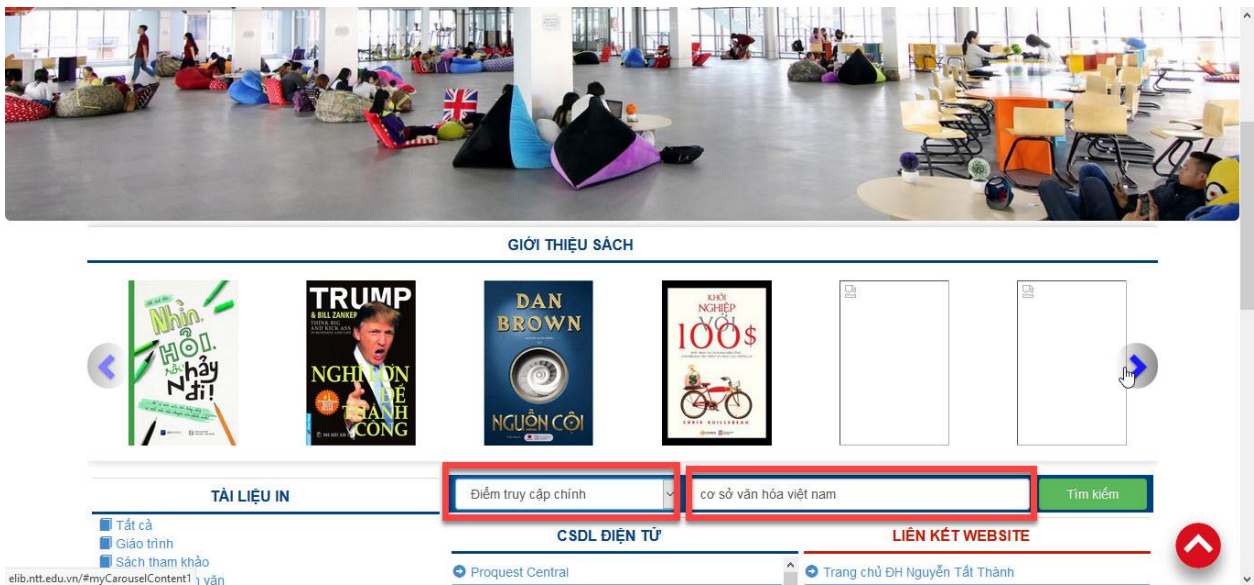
GIỚI THIỆU SÁCH

Nhìn, Hỏi, rồi Nhảy đi!

TRUMP & BILL ZANKER THINK BIG AND KICK ASS NGHĨ LỚN ĐỂ THÀNH CÔNG

DAN BROWN NGUỒN CỘI

KHỞI NGHIỆP VỚI 100$ CHRIS GUILLEBEAU

TÀI LIỆU IN

Tất cả
Giáo trình
Sách tham khảo
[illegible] văn

Điểm truy cập chính

cơ sở văn hóa việt nam

Tìm kiếm

CSDL ĐIỆN TỬ

Proquest Central

LIÊN KẾT WEBSITE

Trang chủ ĐH Nguyễn Tất Thành

elib.ntt.edu.vn/#myCarouselContent1